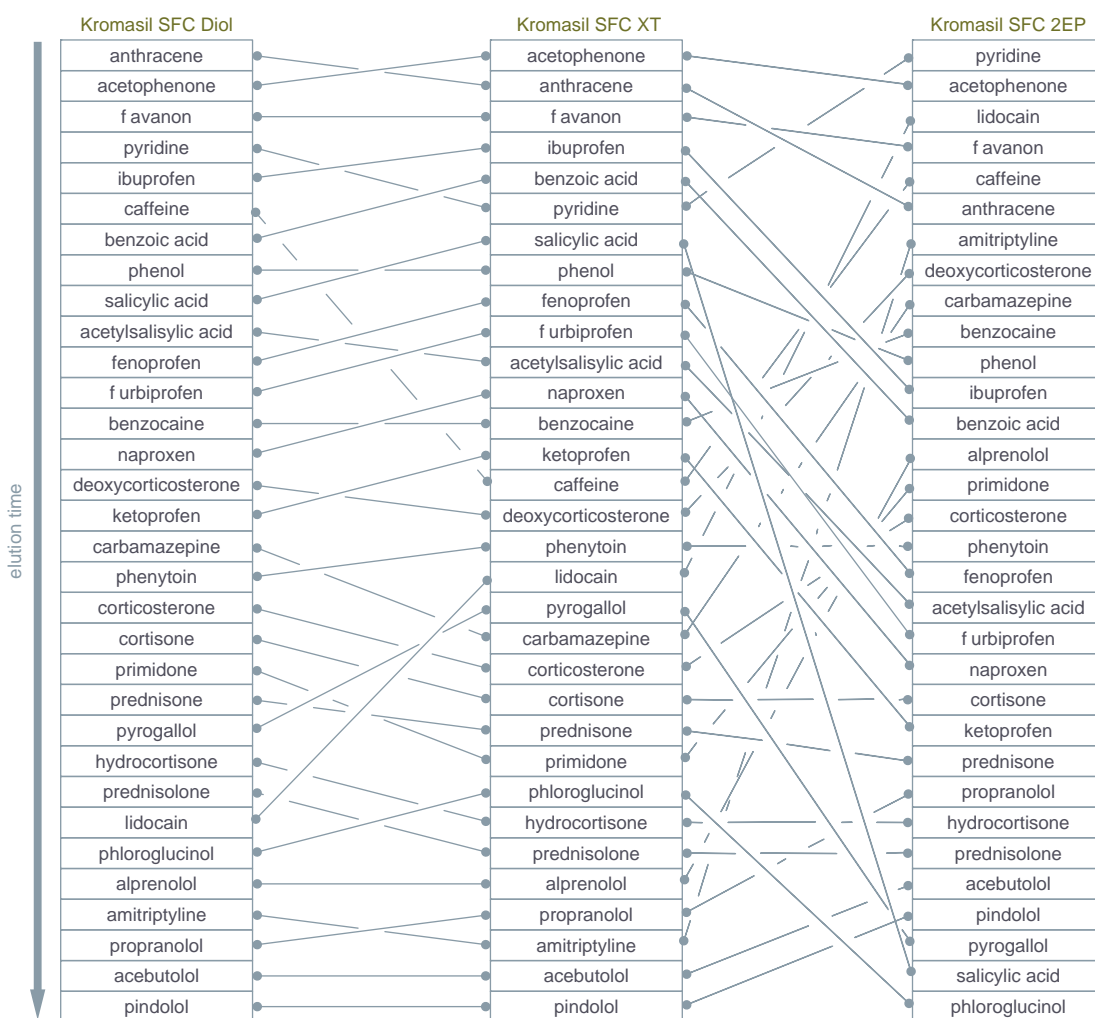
Kromasil SFC Diol

elution time

| Kromasil SFC Diol |
|---|
| anthracene |
| acetophenone |
| f avanon |
| pyridine |
| ibuprofen |
| caffeine |
| benzoic acid |
| phenol |
| salicylic acid |
| acetylsalisylic acid |
| fenoprofen |
| f urbiprofen |
| benzocaine |
| naproxen |
| deoxycorticosterone |
| ketoprofen |
| carbamazepine |
| phenytoin |
| corticosterone |
| cortisone |
| primidone |
| prednisone |
| pyrogallol |
| hydrocortisone |
| prednisolone |
| lidocain |
| phloroglucinol |
| alprenolol |
| amitriptyline |
| propranolol |
| acebutolol |
| pindolol |

| Kromasil SFC XT |
|---|
| acetophenone |
| anthracene |
| f avanon |
| ibuprofen |
| benzoic acid |
| pyridine |
| salicylic acid |
| phenol |
| fenoprofen |
| f urbiprofen |
| acetylsalisylic acid |
| naproxen |
| benzocaine |
| ketoprofen |
| caffeine |
| deoxycorticosterone |
| phenytoin |
| lidocain |
| pyrogallol |
| carbamazepine |
| corticosterone |
| cortisone |
| prednisone |
| primidone |
| phloroglucinol |
| hydrocortisone |
| prednisolone |
| alprenolol |
| propranolol |
| amitriptyline |
| acebutolol |
| pindolol |

| Kromasil SFC 2EP |
|---|
| pyridine |
| acetophenone |
| lidocain |
| f avanon |
| caffeine |
| anthracene |
| amitriptyline |
| deoxycorticosterone |
| carbamazepine |
| benzocaine |
| phenol |
| ibuprofen |
| benzoic acid |
| alprenolol |
| primidone |
| corticosterone |
| phenytoin |
| fenoprofen |
| acetylsalisylic acid |
| f urbiprofen |
| naproxen |
| cortisone |
| ketoprofen |
| prednisone |
| propranolol |
| hydrocortisone |
| prednisolone |
| acebutolol |
| pindolol |
| pyrogallol |
| salicylic acid |
| phloroglucinol |